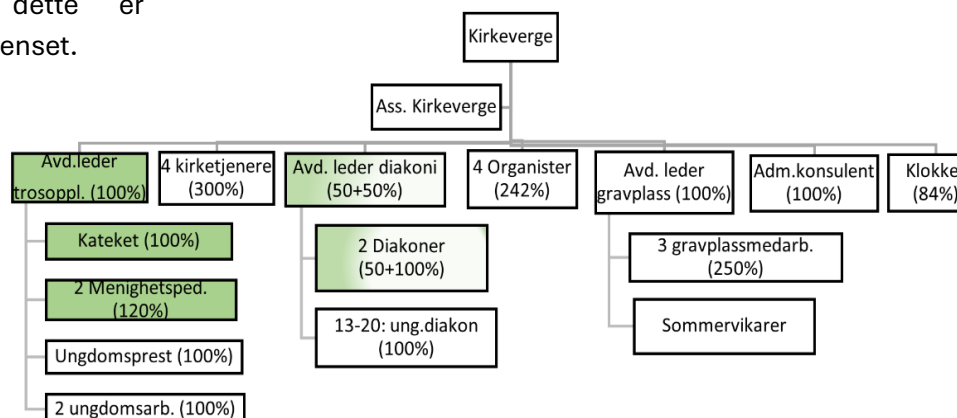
dette er
enset.

Kirkeverge

Ass. Kirkeverge

Avd.leder trosoppl. (100%)

4 kirketjenere (300%)

Avd. leder diakoni (50+50%)

4 Organister (242%)

Avd. leder gravplass (100%)

Adm.konsulent (100%)

Klokke (84%)

Kateket (100%)

2 Menighetsped. (120%)

Ungdomsprest (100%)

2 ungdomsarb. (100%)

2 Diakoner (50+100%)

13-20: ung.diakon (100%)

3 gravplassmedarb. (250%)

Sommervikarer